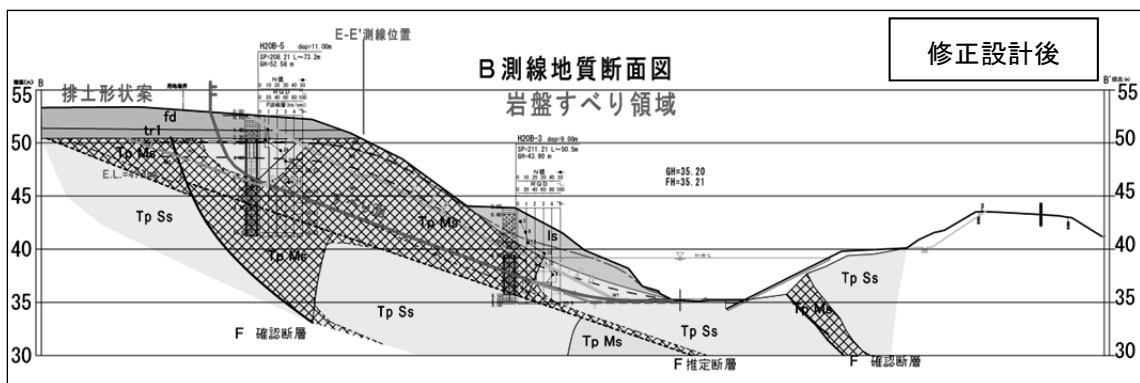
修正設計後

B測線地質断面図

岩盤すべり領域

排土形状案

E-E'測線位置

H20B-5

H20B-3

B

B'

55
50
45
40
35
30

55
50
45
40
35
30

fd
tr1
Tp Ms
E.L.=47.0m
Tp Ss
Tp Ms
Tp Ms
Tp Ss
ls
Tp Ss
Tp Ms
Tp Ss
Tp Ms

GH=35.20
FH=35.21

F 確認断層
F 推定断層
F 確認断層